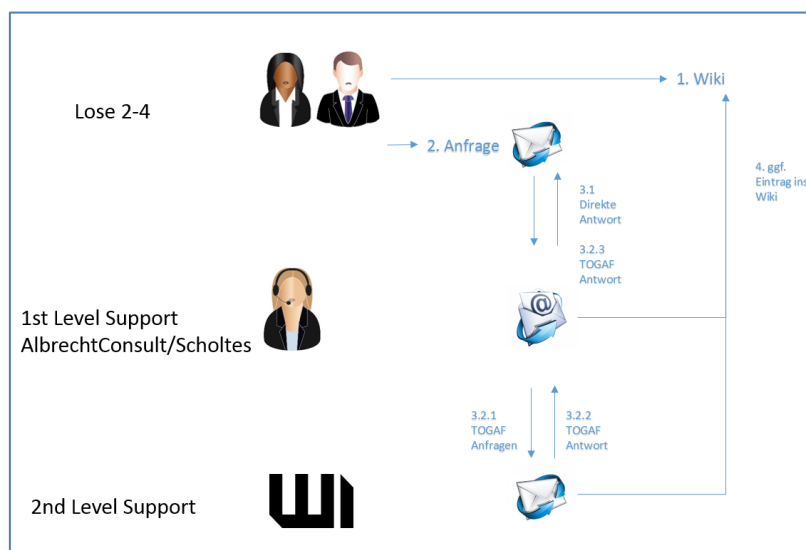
Lose 2-4

1. Wiki

2. Anfrage

3.1
Direkte
Antwort

4. ggf.
Eintrag ins
Wiki

3.2.3
TOGAF
Antwort

1st Level Support
AlbrechtConsult/Scholtes

3.2.1
TOGAF
Anfragen

3.2.2
TOGAF
Antwort

2nd Level Support